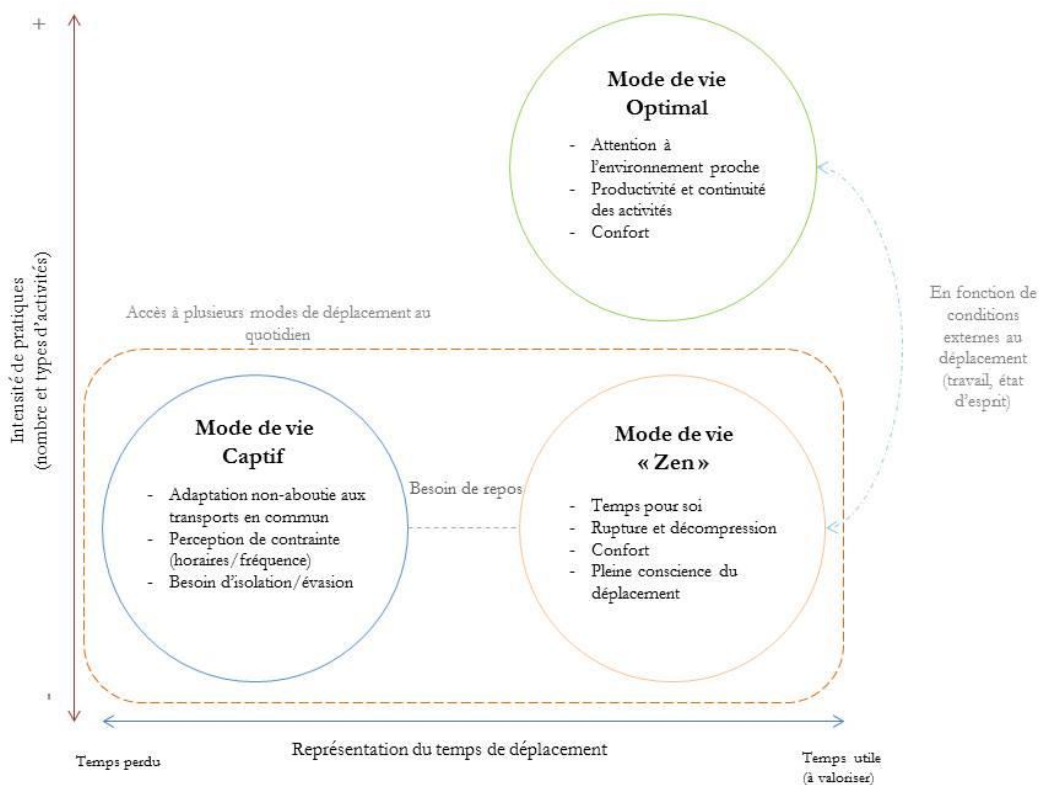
+

Intensité de pratiques (nombre et types d'activités)

Mode de vie Optimal

- Attention à l'environnement proche
- Productivité et continuité des activités
- Confort

En fonction de conditions externes au déplacement (travail, état d'esprit)

Accès à plusieurs modes de déplacement au quotidien

Mode de vie Captif

- Adaptation non-aboutie aux transports en commun
- Perception de contrainte (horaires/fréquence)
- Besoin d'isolation/évasion

Besoin de repos

Mode de vie « Zen »

- Temps pour soi
- Rupture et décompression
- Confort
- Pleine conscience du déplacement

-

Représentation du temps de déplacement

Temps perdu

Temps utile (à valoriser)